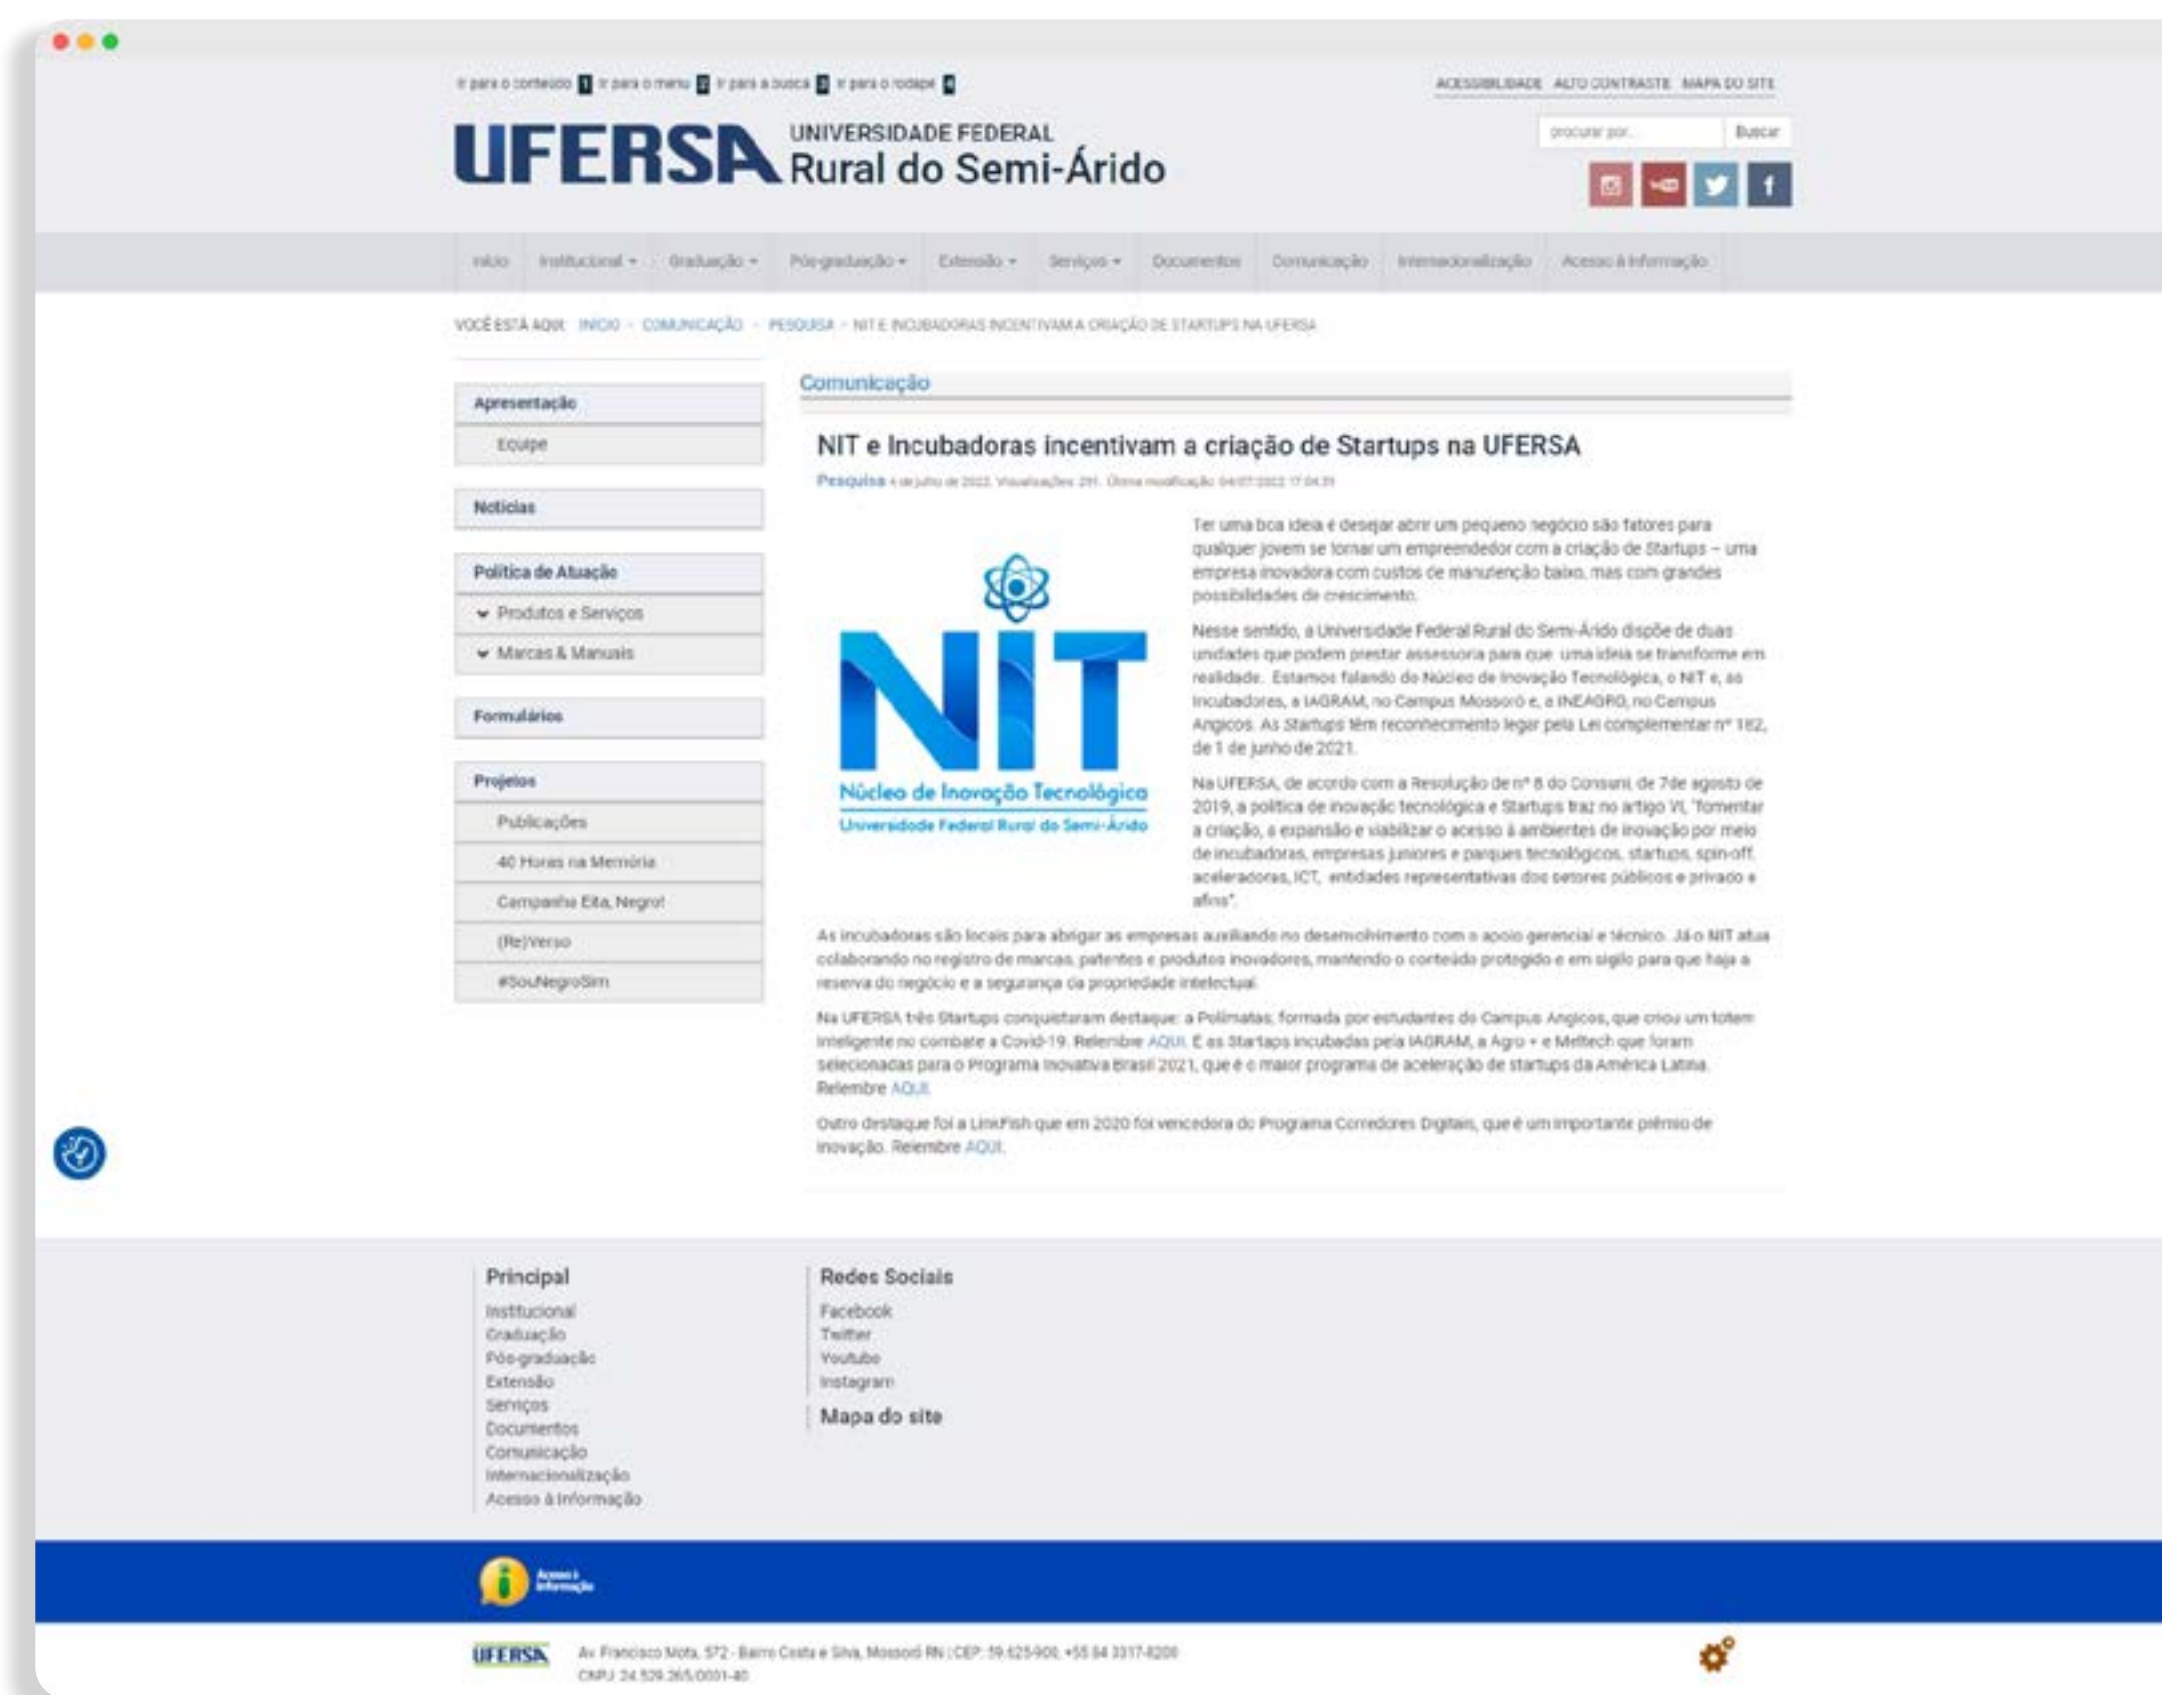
Ir para o conteúdo 1 Ir para o menu 2 Ir para a busca 3 Ir para o rodapé 4

ACESSIBILIDADE ALTO CONTRASTE MAPA DO SITE

UFERSA UNIVERSIDADE FEDERAL Rural do Semi-Árido

procurar por... Buscar

Início Institucional Graduação Pós-graduação Extensão Serviços Documentos Comunicação Internacionalização Acesso à Informação

VOCÊ ESTÁ AQUI: INÍCIO > COMUNICAÇÃO > PESQUISA > NIT E INCUBADORAS INCENTIVAM A CRIAÇÃO DE STARTUPS NA UFERSA

Apresentação
Equipe
Notícias
Política de Atuação
Produtos e Serviços
Marcas & Manuais
Formulários
Projetos
Publicações
40 Horas na Memória
Campanha Eita, Negro!
(Re)Verso
#SouNegroSim

Comunicação

NIT e Incubadoras incentivam a criação de Startups na UFERSA

Pesquisa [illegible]

NIT Núcleo de Inovação Tecnológica Universidade Federal Rural do Semi-Árido

Ter uma boa ideia e desejar abrir um pequeno negócio são fatores para qualquer jovem se tornar um empreendedor com a criação de Startups – uma empresa inovadora com custos de manutenção baixo, mas com grandes possibilidades de crescimento.

Nesse sentido, a Universidade Federal Rural do Semi-Árido dispõe de duas unidades que podem prestar assessoria para que uma ideia se transforme em realidade. Estamos falando do Núcleo de Inovação Tecnológica, o NIT e, as Incubadoras, a IAGRAM, no Campus Mossoró e, a INEAGRO, no Campus Angicos. As Startups têm reconhecimento legar pela Lei complementar nº 182, de 1 de junho de 2021.

Na UFERSA, de acordo com a Resolução de nº 8 do Consuni, de 7de agosto de 2019, a política de inovação tecnológica e Startups traz no artigo VI, "fomentar a criação, a expansão e viabilizar o acesso à ambientes de inovação por meio de incubadoras, empresas juniores e parques tecnológicos, startups, spin-off, aceleradoras, ICT, entidades representativas dos setores públicos e privado e afins".

As incubadoras são locais para abrigar as empresas auxiliando no desenvolvimento com o apoio gerencial e técnico. Já o NIT atua colaborando no registro de marcas, patentes e produtos inovadores, mantendo o conteúdo protegido e em sigilo para que haja a reserva do negócio e a segurança da propriedade intelectual.

Na UFERSA três Startups conquistaram destaque: a Polimatas, formada por estudantes do Campus Angicos, que criou um totem inteligente no combate a Covid-19. Relembre AQUI. E as Startaps incubadas pela IAGRAM, a Agro + e Meltech que foram selecionadas para o Programa Inovativa Brasil 2021, que é o maior programa de aceleração de startups da América Latina. Relembre AQUI.

Outro destaque foi a LinkFish que em 2020 foi vencedora do Programa Corredores Digitais, que é um importante prêmio de inovação. Relembre AQUI.

Principal
Institucional
Graduação
Pós-graduação
Extensão
Serviços
Documentos
Comunicação
Internacionalização
Acesso à Informação

Redes Sociais
Facebook
Twitter
Youtube
Instagram

Mapa do site

Acesso à Informação

UFERSA Av. Francisco Mota, 572 - Bairro Costa e Silva, Mossoró RN | CEP: 59.625-900, +55 84 3317-8200
CNPJ: 24.529.265/0001-40